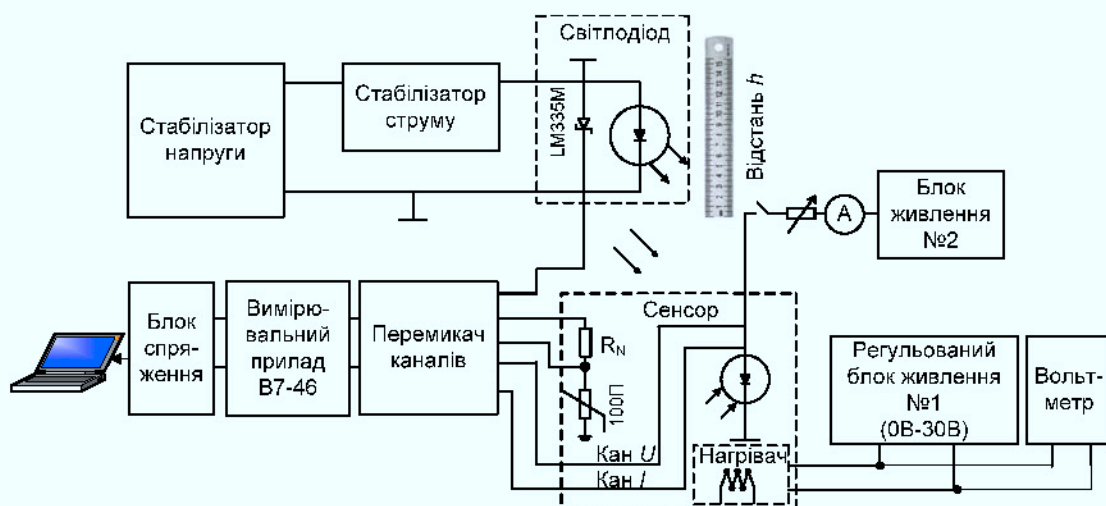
Світлодіод

Стабілізатор напруги

Стабілізатор струму

LM335M

Відстань $h$

Блок живлення №2

A

Блок спря-ження

Вимірю-вальний прилад В7-46

Перемикач каналів

Сенсор

$R_N$

100П

Кан $U$

Кан $I$

Нагрівач

Регульований блок живлення №1 (0В-30В)

Вольт-метр